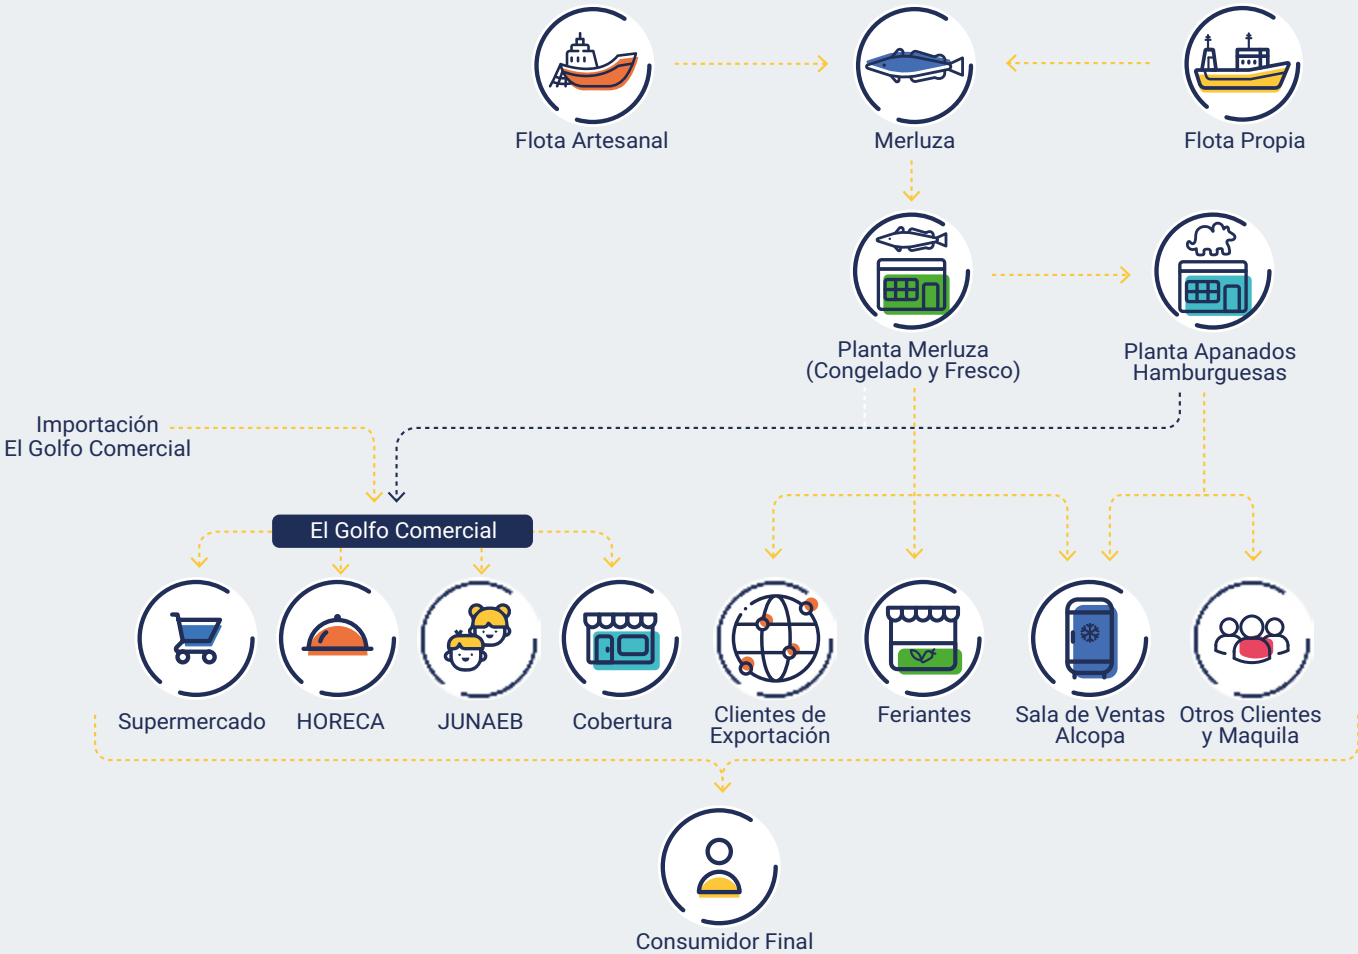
Flota Artesanal

Merluza

Flota Propia

Planta Merluza
(Congelado y Fresco)

Planta Apanados
Hamburguesas

Importación
El Golfo Comercial

El Golfo Comercial

Supermercado

HORECA

JUNAEB

Cobertura

Clientes de
Exportación

Feriantes

Sala de Ventas
Alcopa

Otros Clientes
y Maquila

Consumidor Final